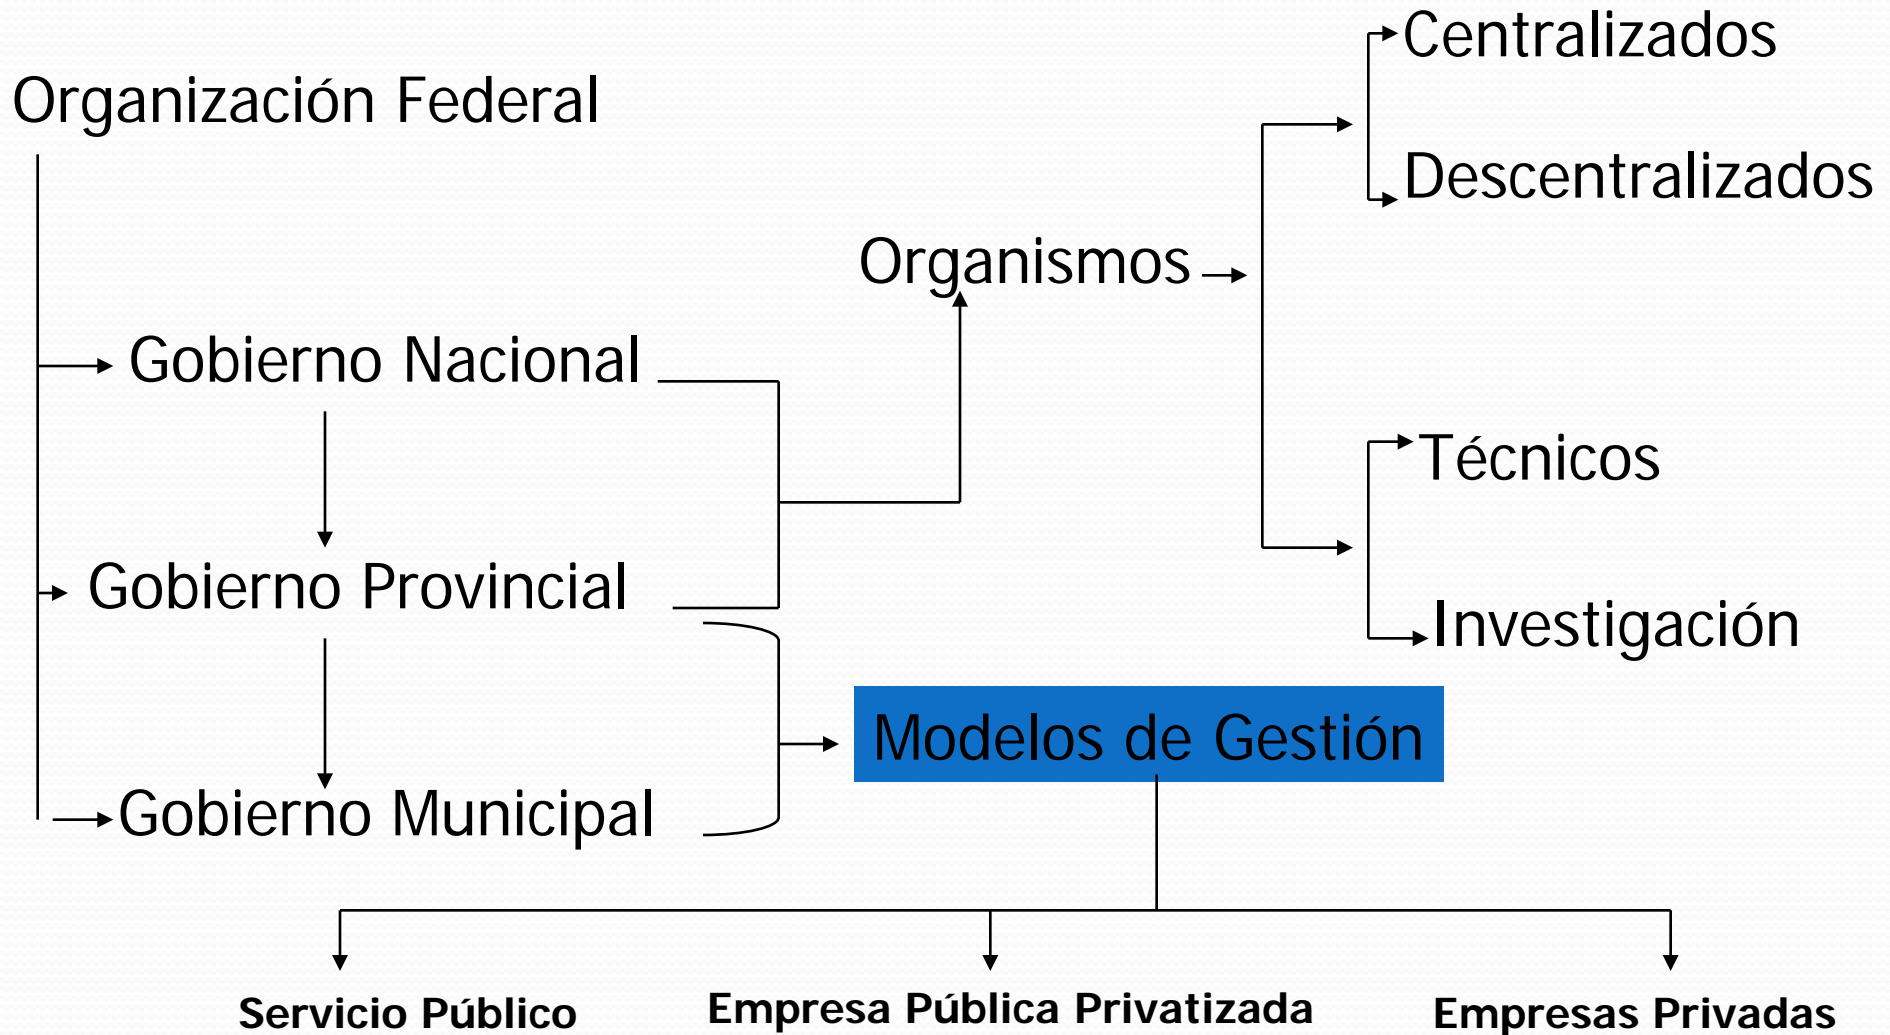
Organización Federal

Centralizados

Descentralizados

Organismos

Gobierno Nacional

Técnicos

Gobierno Provincial

Investigación

Modelos de Gestión

Gobierno Municipal

Servicio Público

Empresa Pública Privatizada

Empresas Privadas